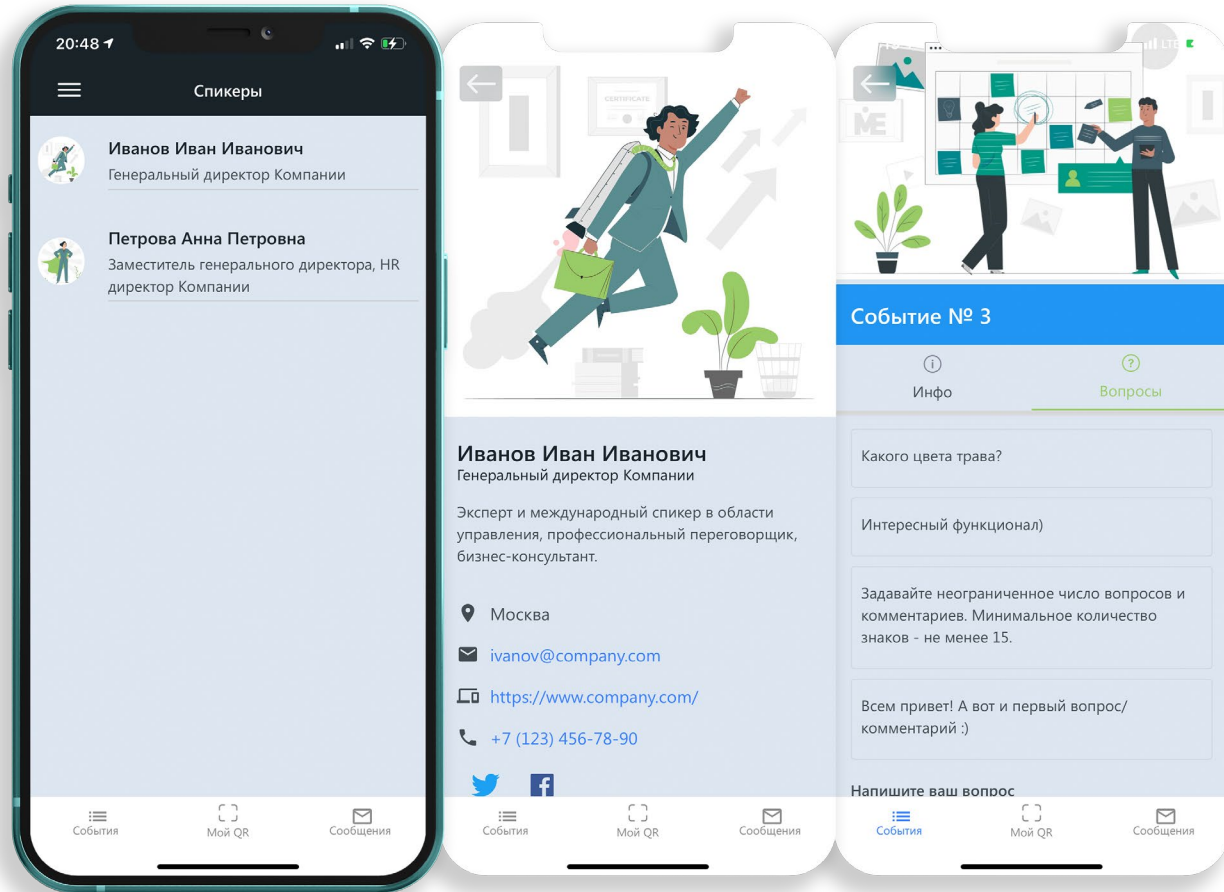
20:48

Спикеры

Иванов Иван Иванович
Генеральный директор Компании

Петрова Анна Петровна
Заместитель генерального директора, HR директор Компании

События
Мой QR
Сообщения

CERTIFICATE

Иванов Иван Иванович
Генеральный директор Компании

Эксперт и международный спикер в области управления, профессиональный переговорщик, бизнес-консультант.

Москва

ivanov@company.com

https://www.company.com/

+7 (123) 456-78-90

События
Мой QR
Сообщения

LTE

Событие № 3

Инфо
Вопросы

Какого цвета трава?

Интересный функционал)

Задавайте неограниченное число вопросов и комментариев. Минимальное количество знаков - не менее 15.

Всем привет! А вот и первый вопрос/комментарий :)

Напишите ваш вопрос

События
Мой QR
Сообщения